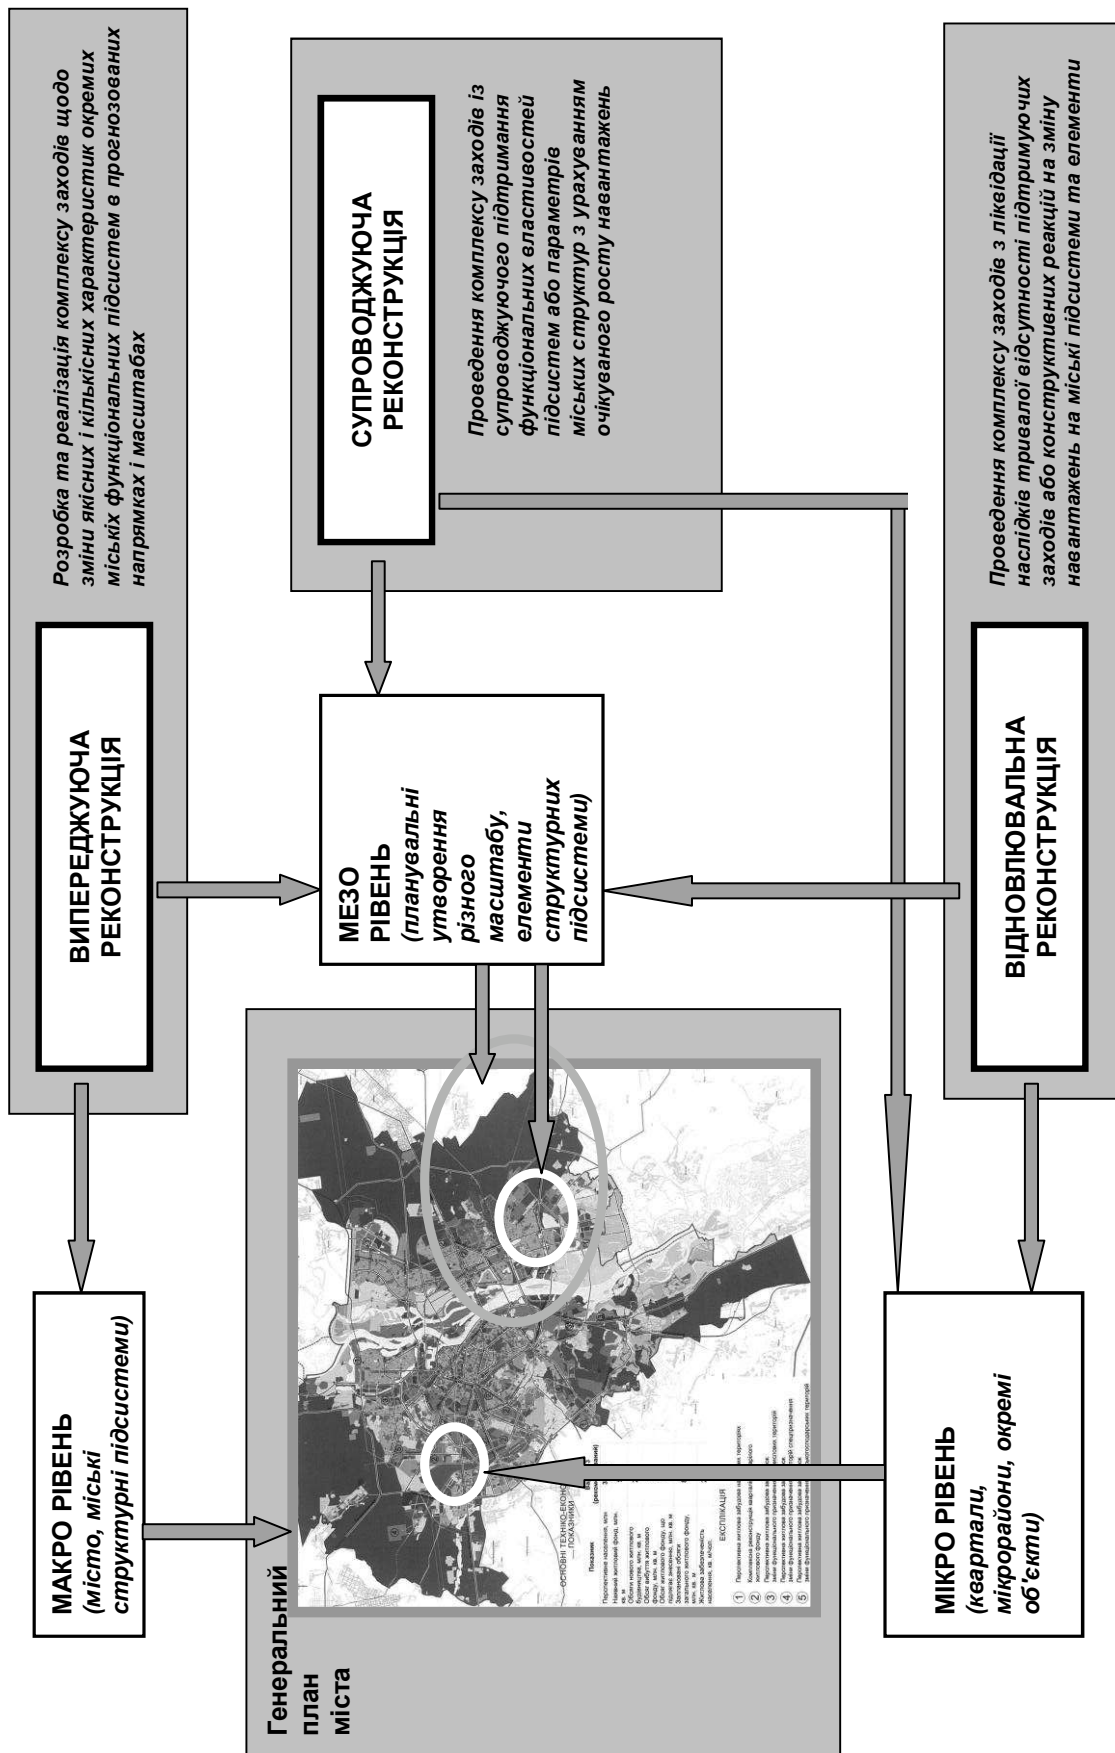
ВИПЕРЕДЖУЮЧА РЕКОНСТРУКЦІЯ

Розробка та реалізація комплексу заходів щодо зміни якісних і кількісних характеристик окремих міських функціональних підсистем в прогнозованих напрямках і масштабах

СУПРОВОДЖУЮЧА РЕКОНСТРУКЦІЯ

Проведення комплексу заходів із супроводжуючого підтримання функціональних властивостей підсистем або параметрів міських структур з урахуванням очікуваного росту навантажень

ВІДНОВЛЮВАЛЬНА РЕКОНСТРУКЦІЯ

Проведення комплексу заходів з ліквідації наслідків тривалої відсутності підтримуючих заходів або конструктивних реакцій на зміну навантажень на міські підсистеми та елементи

МЕЗО РІВЕНЬ (планувальні утворення різного масштабу, елементи структурних підсистеми)

МАКРО РІВЕНЬ (місто, міські структурні підсистеми)

МІКРО РІВЕНЬ (квартали, мікрорайони, окремі об'єкти)

Генеральний план міста

ОСНОВНІ ТЕХНІКО-ЕКОНОМІЧНІ ПОКАЗНИКИ

Показник

ЕКСПЛІКАЦІЯ

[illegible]